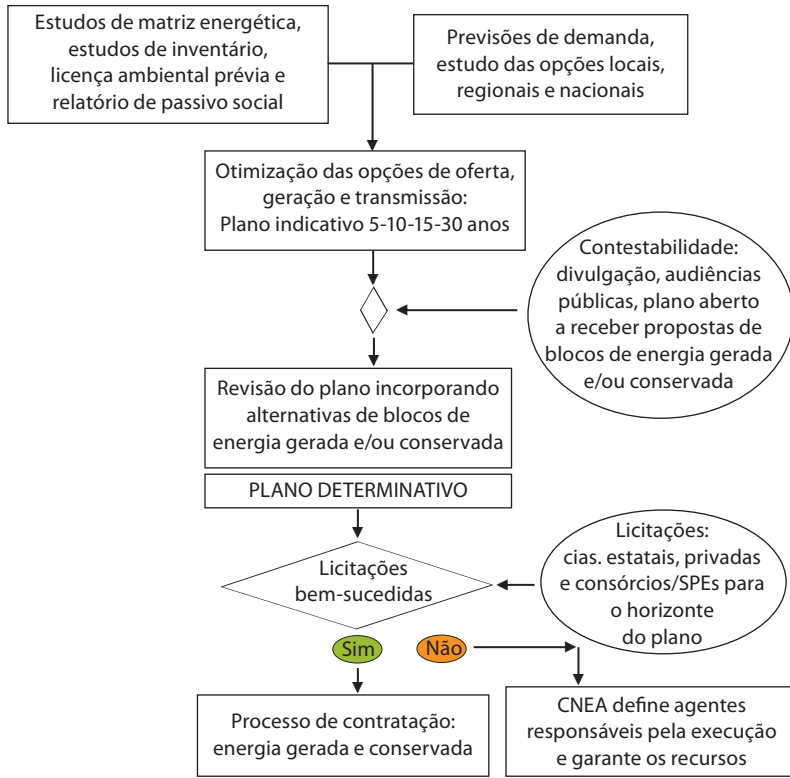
Estudos de matriz energética, estudos de inventário, licença ambiental prévia e relatório de passivo social

Previsões de demanda, estudo das opções locais, regionais e nacionais

Otimização das opções de oferta, geração e transmissão: Plano indicativo 5-10-15-30 anos

Contestabilidade: divulgação, audiências públicas, plano aberto a receber propostas de blocos de energia gerada e/ou conservada

Revisão do plano incorporando alternativas de blocos de energia gerada e/ou conservada

PLANO DETERMINATIVO

Licitações bem-sucedidas

Licitações: cias. estatais, privadas e consórcios/SPEs para o horizonte do plano

Sim

Não

Processo de contratação: energia gerada e conservada

CNEA define agentes responsáveis pela execução e garante os recursos